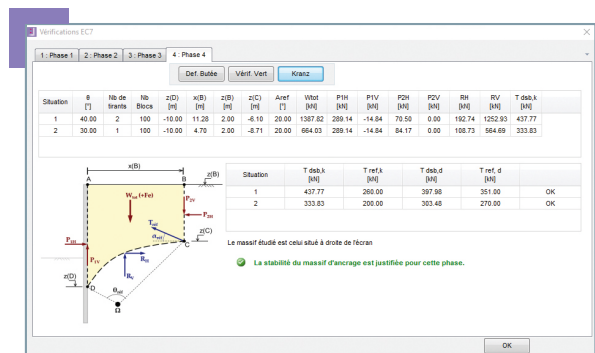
Vérifications EC7

1 : Phase 1 | 2 : Phase 2 | 3 : Phase 3 | 4 : Phase 4

Déf. Butée | Vérif. Vert | Kranz

| Situation | θ [°] | Nb de tirants | Nb Blocs | z(D) [m] | x(B) [m] | z(B) [m] | z(C) [m] | Aref [°] | Wtot [kN] | P1H [kN] | P1V [kN] | P2H [kN] | P2V [kN] | RH [kN] | RV [kN] | T dsb,k [kN] |
|---|---|---|---|---|---|---|---|---|---|---|---|---|---|---|---|---|
| 1 | 40.00 | 2 | 100 | -10.00 | 11.28 | 2.00 | -6.10 | 20.00 | 1387.82 | 289.14 | -14.84 | 70.50 | 0.00 | 192.74 | 1252.93 | 437.77 |
| 2 | 30.00 | 1 | 100 | -10.00 | 4.70 | 2.00 | -8.71 | 20.00 | 664.03 | 289.14 | -14.84 | 84.17 | 0.00 | 108.73 | 564.69 | 333.83 |

x(B)
A
B
z(B)
$W_{tot}$ (+Fe)
$P_{2V}$
$P_{2H}$
$T_{ref}$
$\alpha_{ref}$
z(C)
C
$P_{1H}$
$P_{1V}$
$R_H$
$R_V$
z(D)
D
$\theta_{ref}$
Ω

| Situation | T dsb,k [kN] | T ref,k [kN] | T dsb,d [kN] | T ref, d [kN] | |
|---|---|---|---|---|---|
| 1 | 437.77 | 260.00 | 397.98 | 351.00 | OK |
| 2 | 333.83 | 200.00 | 303.48 | 270.00 | OK |

Le massif étudié est celui situé à droite de l'écran

La stabilité du massif d'ancrage est justifiée pour cette phase.

OK